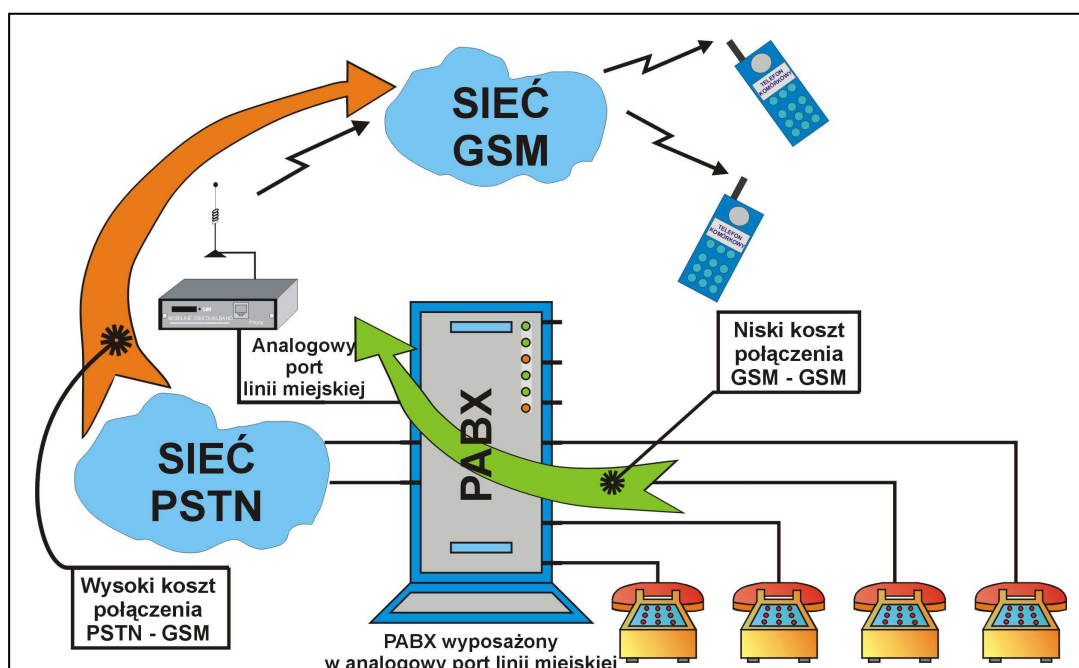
SIEĆ GSM

TELEFON KOMÓRKOWY

TELEFON KOMÓRKOWY

MOBILINE

Analogowy port linii miejskiej

Niski koszt połączenia GSM - GSM

PABX

SIEĆ PSTN

Wysoki koszt połączenia PSTN - GSM

PABX wyposażony w analogowy port linii miejskiej